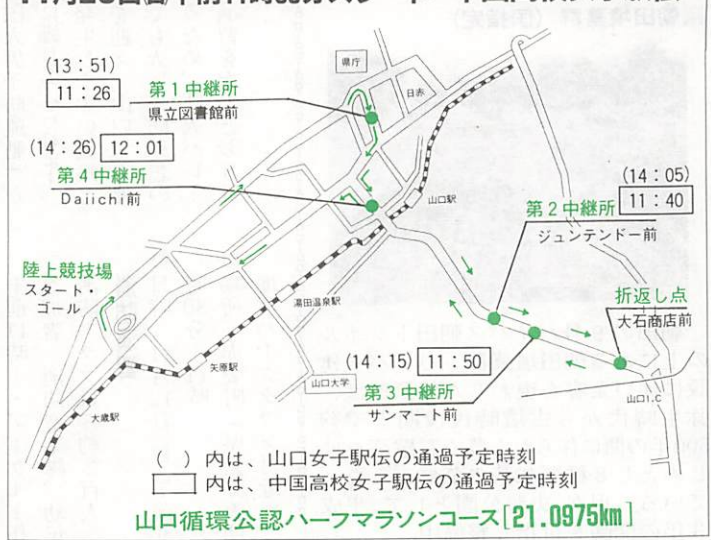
(13:51)
11:26
第1中継所
県立図書館前

県庁
日赤

(14:26) 12:01
第4中継所
Daiichi前

山口駅

(14:05)
11:40
第2中継所
ジュンテンドー前

陸上競技場
スタート・ゴール

湯田温泉駅

折返し点
大石商店前

矢原駅
山口大学

(14:15) 11:50
第3中継所
サンマート前

山口I.C

大歳駅

( ) 内は、山口女子駅伝の通過予定時刻
内は、中国高校女子駅伝の通過予定時刻

山口循環公認ハーフマラソンコース[21.0975km]